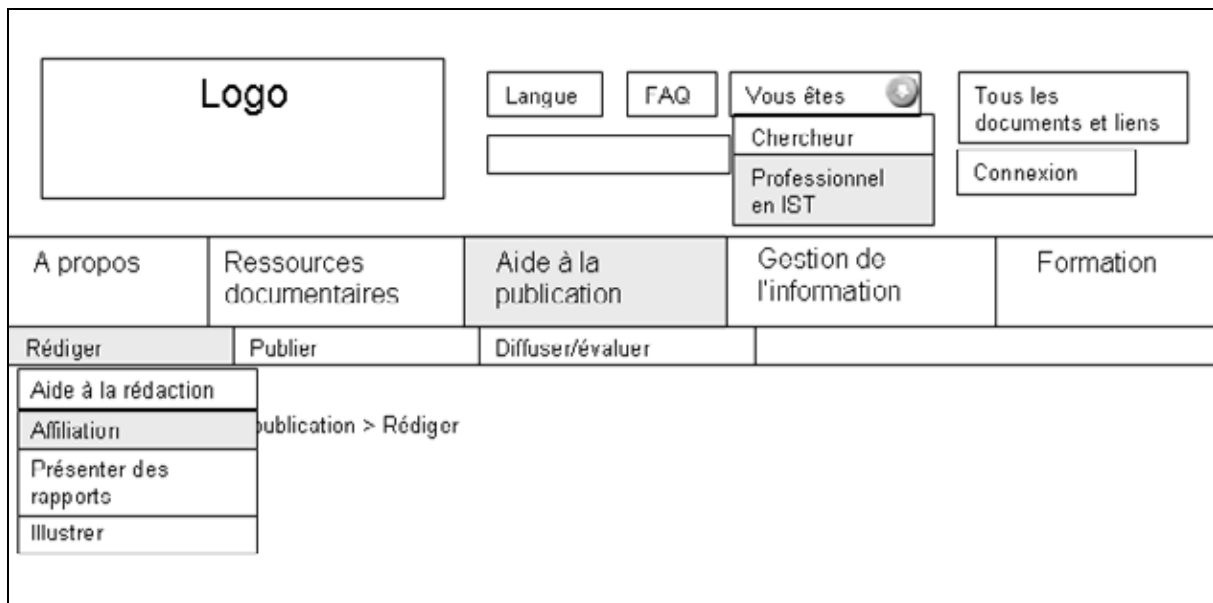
Logo

Langue

FAQ

Vous êtes

Chercheur

Professionnel en IST

Tous les documents et liens

Connexion

A propos

Ressources documentaires

Aide à la publication

Gestion de l'information

Formation

Rédiger

Publier

Diffuser/évaluer

Aide à la rédaction

Affiliation

Présenter des rapports

Illustrer

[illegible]ublication > Rédiger